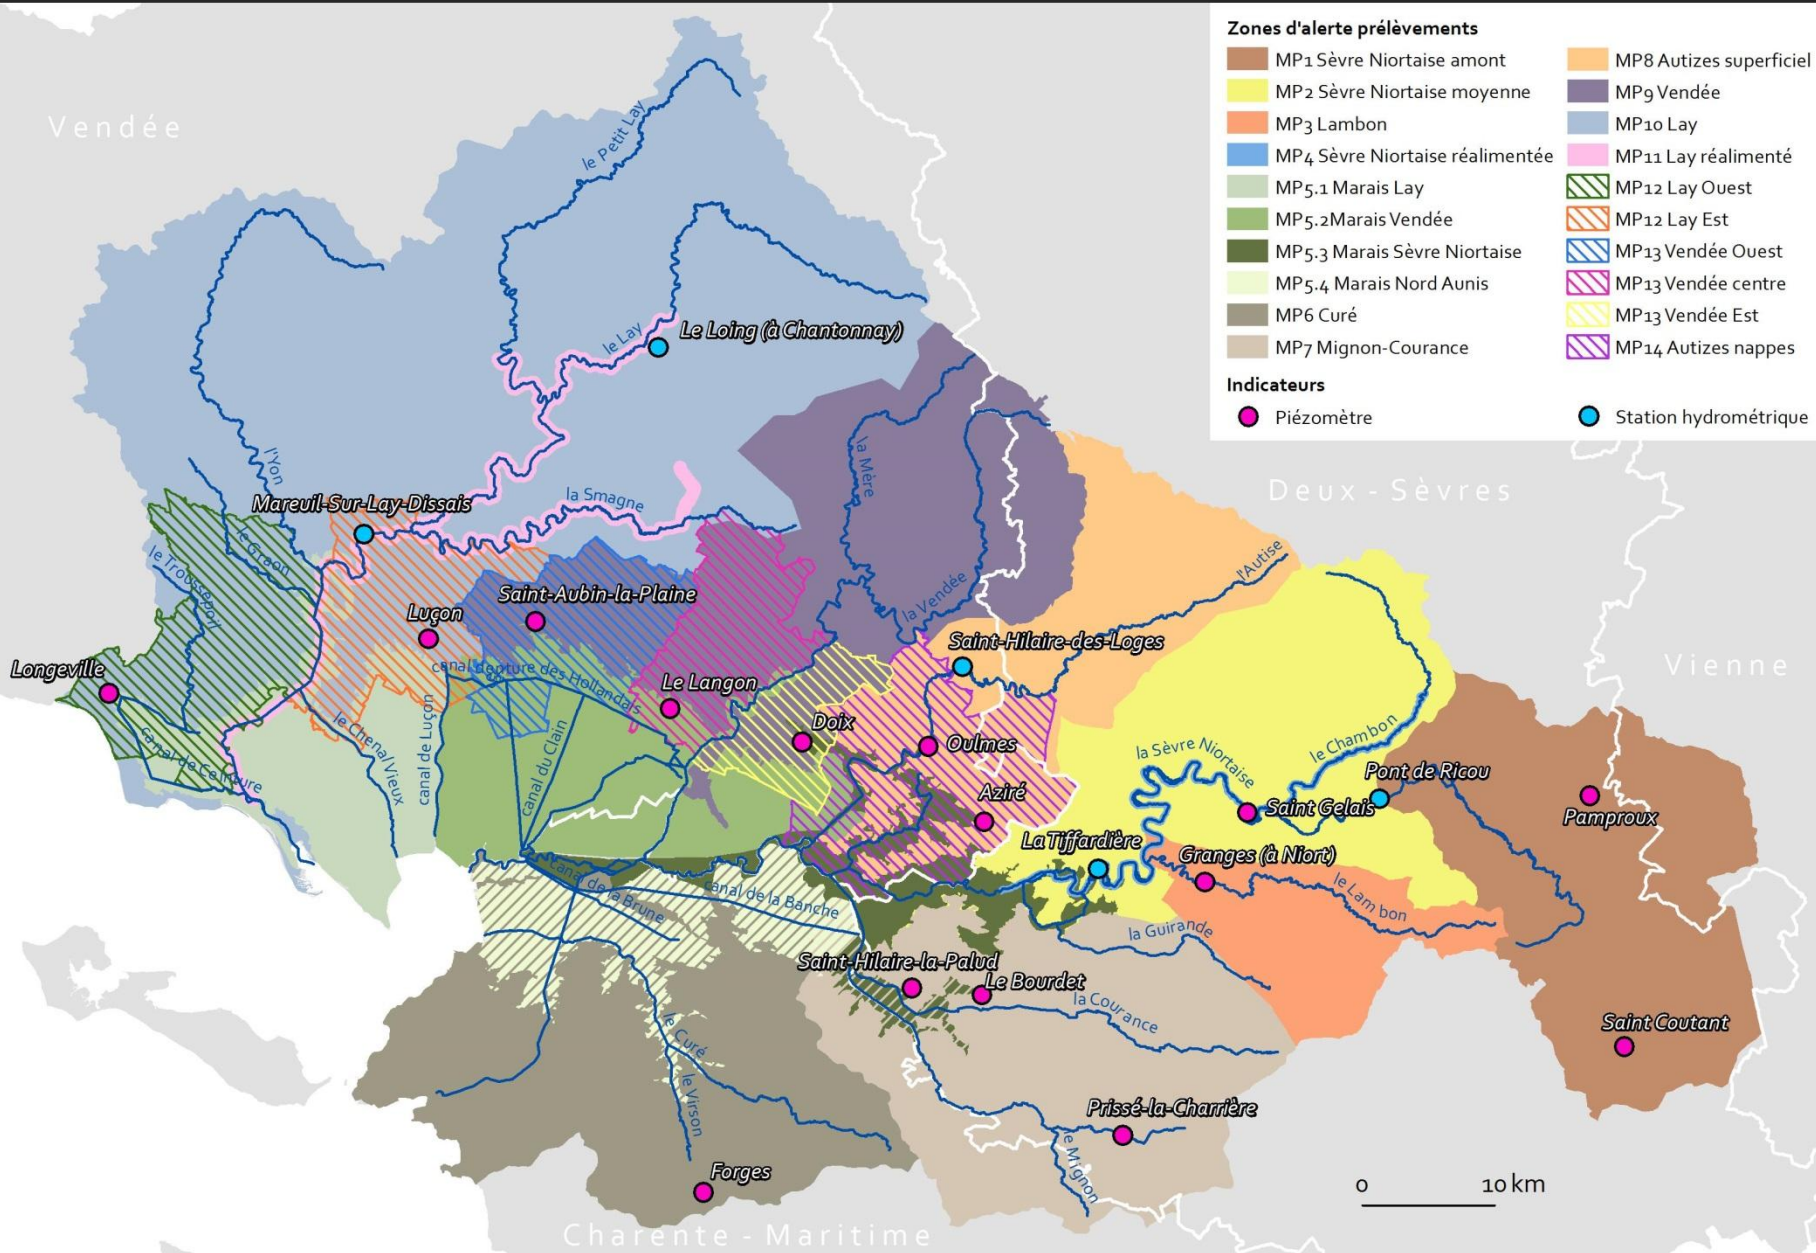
Zones d'alerte prélèvements

MP1 Sèvre Niortaise amont
MP2 Sèvre Niortaise moyenne
MP3 Lambon
MP4 Sèvre Niortaise réalimentée
MP5.1 Marais Lay
MP5.2Marais Vendée
MP5.3 Marais Sèvre Niortaise
MP5.4 Marais Nord Aunis
MP6 Curé
MP7 Mignon-Courance

MP8 Autizes superficiel
MP9 Vendée
MP10 Lay
MP11 Lay réalimenté
MP12 Lay Ouest
MP12 Lay Est
MP13 Vendée Ouest
MP13 Vendée centre
MP13 Vendée Est
MP14 Autizes nappes

Indicateurs
Piézomètre
Station hydrométrique

Vendée
Deux - Sèvres
Vienne
Charente - Maritime

le Petit Lay
le Lay
Le Loing (à Chantonnay)
l'Yon
la Smagne
Mareuil-Sur-Lay-Dissais
le Graon
le Troussepoil
Luçon
Saint-Aubin-la-Plaine
Longeville
canal de ceinture des Hollandais
le Chenal Vieux
canal de Luçon
canal du Clain
canal de Ceinture
Le Langon
la Mère
la Vendée
l'Autize
Saint-Hilaire-des-Loges
Doix
Oulmes
Aziré
la Sèvre Niortaise
le Chambon
Pont de Ricou
Saint Gelais
Pamproux
La Tiffardière
Granges (à Niort)
le Lambon
la Guirande
canal de la Brune
canal de la Banche
Saint-Hilaire-la-Palud
Le Bourdet
la Courance
le Curé
le Virson
Saint Coutant
Prissé-la-Charrière
le Mignon
Forges
0
10 km